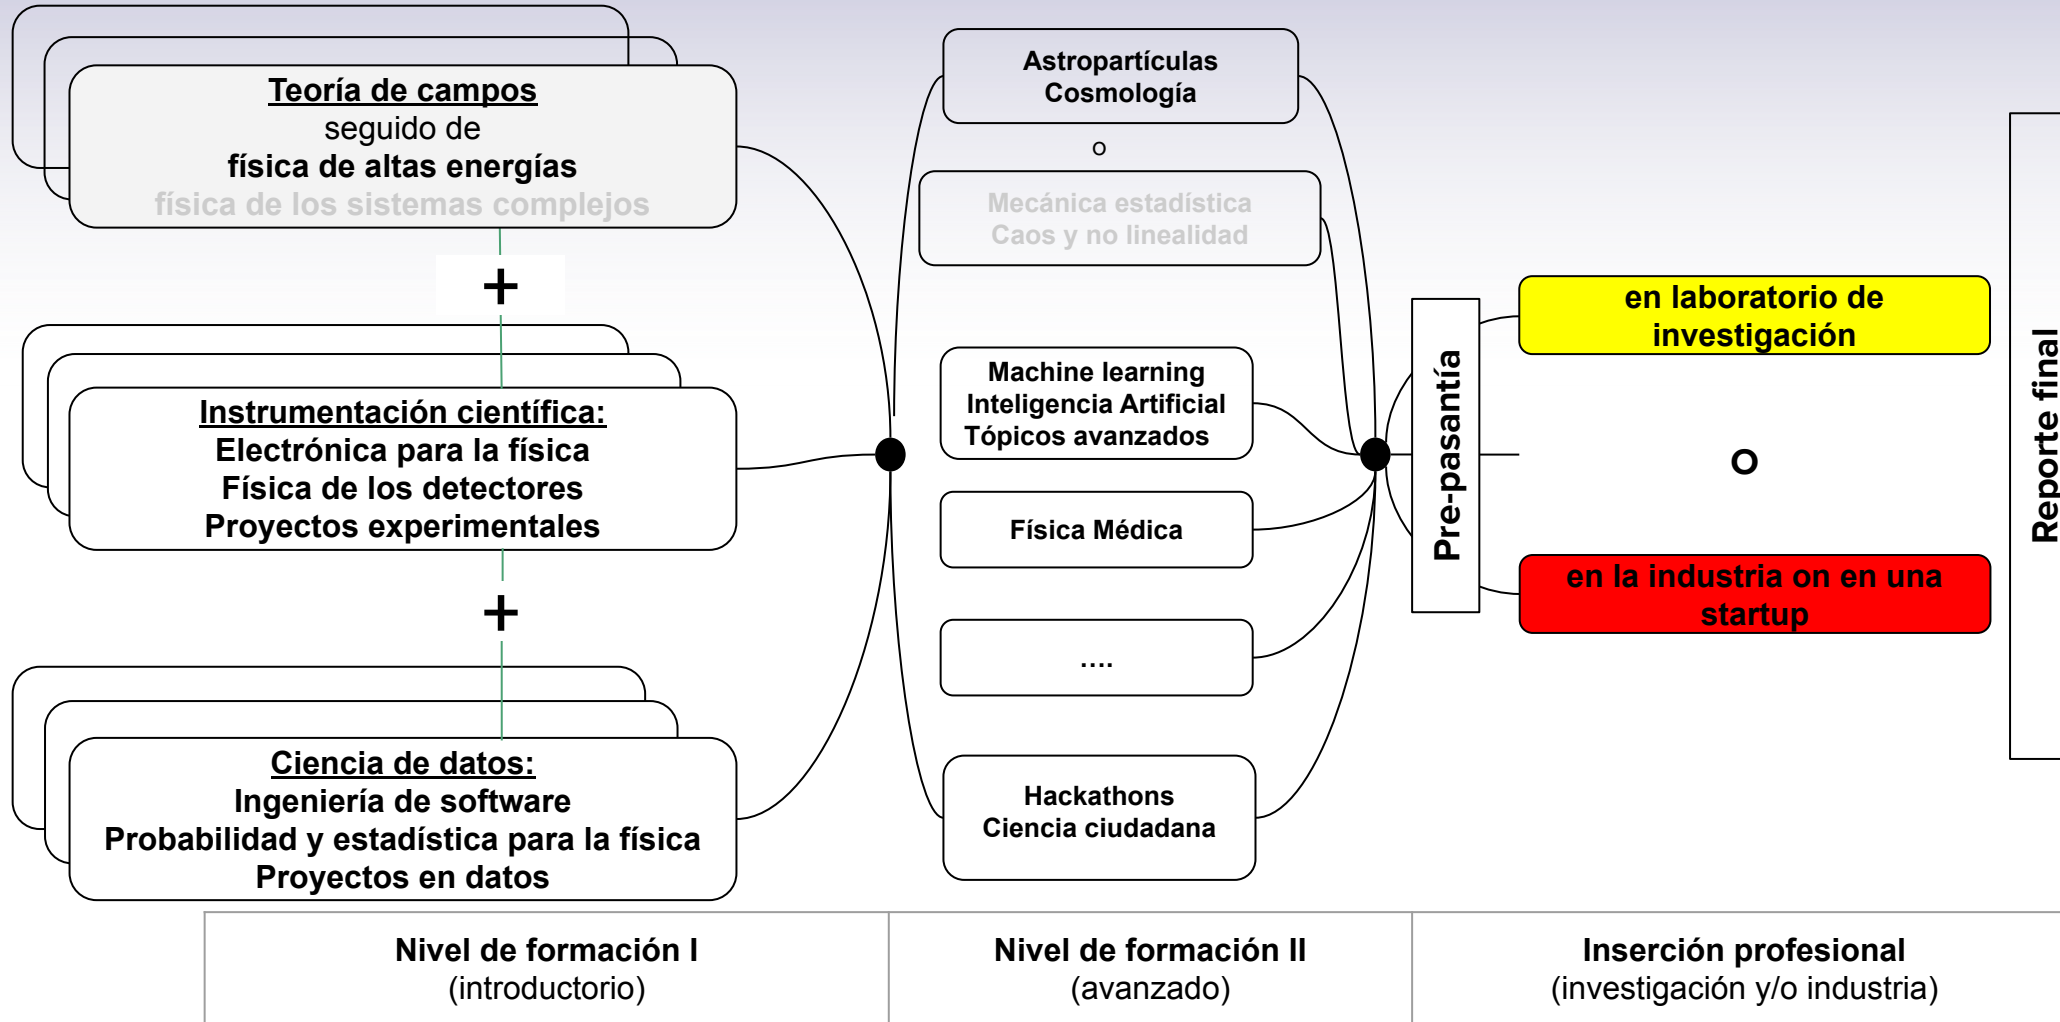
Teoría de campos
seguido de
física de altas energías
física de los sistemas complejos

+

Instrumentación científica:
Electrónica para la física
Física de los detectores
Proyectos experimentales

+

Ciencia de datos:
Ingeniería de software
Probabilidad y estadística para la física
Proyectos en datos

Astropartículas
Cosmología

o

Mecánica estadística
Caos y no linealidad

Machine learning
Inteligencia Artificial
Tópicos avanzados

Física Médica

....

Hackathons
Ciencia ciudadana

Pre-pasantía

en laboratorio de investigación

O

en la industria on en una startup

Reporte final

| Nivel de formación I (introductorio) | Nivel de formación II (avanzado) | Inserción profesional (investigación y/o industria) |
|---|---|---|